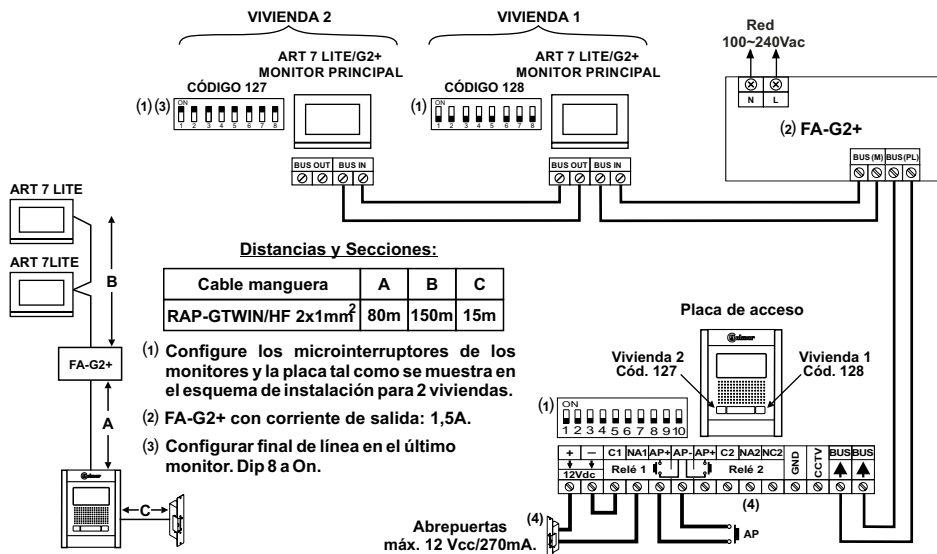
VIVIENDA 2

VIVIENDA 1

Red
100~240Vac

ART 7 LITE/G2+
MONITOR PRINCIPAL

ART 7 LITE/G2+
MONITOR PRINCIPAL

CÓDIGO 127

CÓDIGO 128

(1) (3) ON 1 2 3 4 5 6 7 8

(1) ON 1 2 3 4 5 6 7 8

N L

(2) FA-G2+

BUS OUT BUS IN

BUS OUT BUS IN

BUS (M) BUS (PL)

ART 7 LITE

ART 7LITE

B

FA-G2+

A

C

Distancias y Secciones:

| Cable manguera | A | B | C |
|---|---|---|---|
| RAP-GTWIN/HF 2x1mm$^2$ | 80m | 150m | 15m |

Placa de acceso

(1) Configure los microinterruptores de los monitores y la placa tal como se muestra en el esquema de instalación para 2 viviendas.

(2) FA-G2+ con corriente de salida: 1,5A.

(3) Configurar final de línea en el último monitor. Dip 8 a On.

Vivienda 2
Cód. 127

Vivienda 1
Cód. 128

(1) ON 1 2 3 4 5 6 7 8 9 10

+ — 12Vdc C1 NA1 Relé 1 AP+ AP- AP+ C2 NA2 NC2 Relé 2 GND CCTV BUS BUS

(4)

(4)

Abrepuertas
máx. 12 Vcc/270mA.

AP